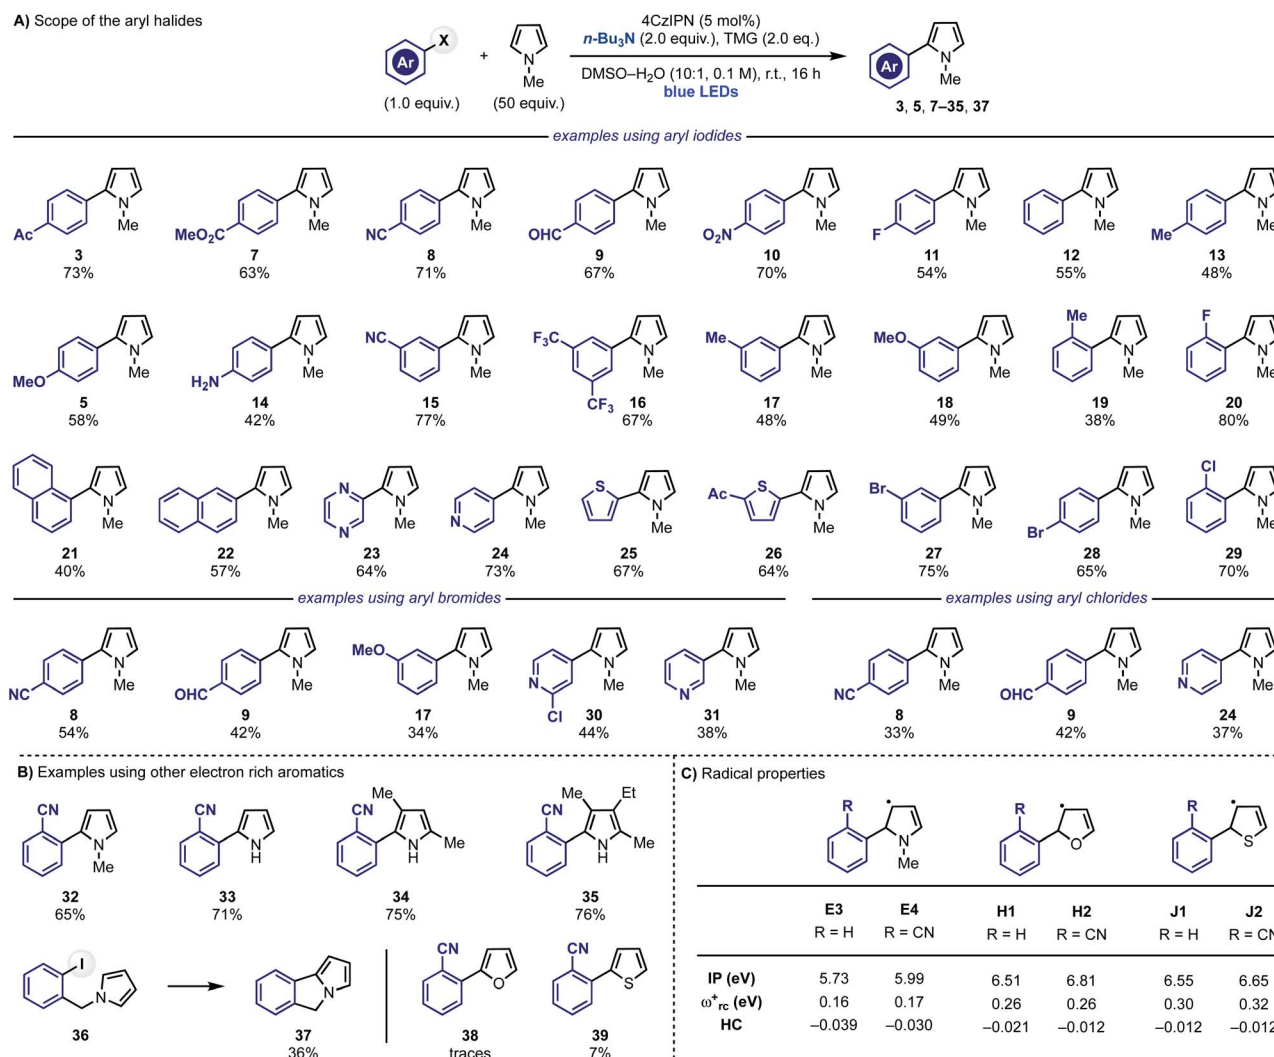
A) Scope of the aryl halides

Ar X + N Me (1.0 equiv.) (50 equiv.)

4CzIPN (5 mol%)
$n$-Bu$_3$N (2.0 equiv.), TMG (2.0 eq.)
DMSO–H$_2$O (10:1, 0.1 M), r.t., 16 h
blue LEDs

Ar N Me
3, 5, 7–35, 37

examples using aryl iodides

Ac N Me 3 73%
MeO$_2$C N Me 7 63%
NC N Me 8 71%
OHC N Me 9 67%
O$_2$N N Me 10 70%
F N Me 11 54%
N Me 12 55%
Me N Me 13 48%

MeO N Me 5 58%
H$_2$N N Me 14 42%
NC N Me 15 77%
F$_3$C CF$_3$ N Me 16 67%
Me N Me 17 48%
MeO N Me 18 49%
Me N Me 19 38%
F N Me 20 80%

N Me 21 40%
N Me 22 57%
N N N Me 23 64%
N N Me 24 73%
S N Me 25 67%
Ac S N Me 26 64%
Br N Me 27 75%
Br N Me 28 65%
Cl N Me 29 70%

examples using aryl bromides

NC N Me 8 54%
OHC N Me 9 42%
MeO N Me 17 34%
N Cl N Me 30 44%
N N Me 31 38%

examples using aryl chlorides

NC N Me 8 33%
OHC N Me 9 42%
N N Me 24 37%

B) Examples using other electron rich aromatics

CN N Me 32 65%
CN N H 33 71%
CN Me N H Me 34 75%
CN Me Et N H Me 35 76%

I N 36 → N 37 36%
CN O 38 traces
CN S 39 7%

C) Radical properties

R N Me
R O
R S

| | E3 R = H | E4 R = CN | H1 R = H | H2 R = CN | J1 R = H | J2 R = CN |
|---|---|---|---|---|---|---|
| IP (eV) | 5.73 | 5.99 | 6.51 | 6.81 | 6.55 | 6.65 |
| $\omega^+_{rc}$ (eV) | 0.16 | 0.17 | 0.26 | 0.26 | 0.30 | 0.32 |
| HC | −0.039 | −0.030 | −0.021 | −0.012 | −0.012 | −0.012 |